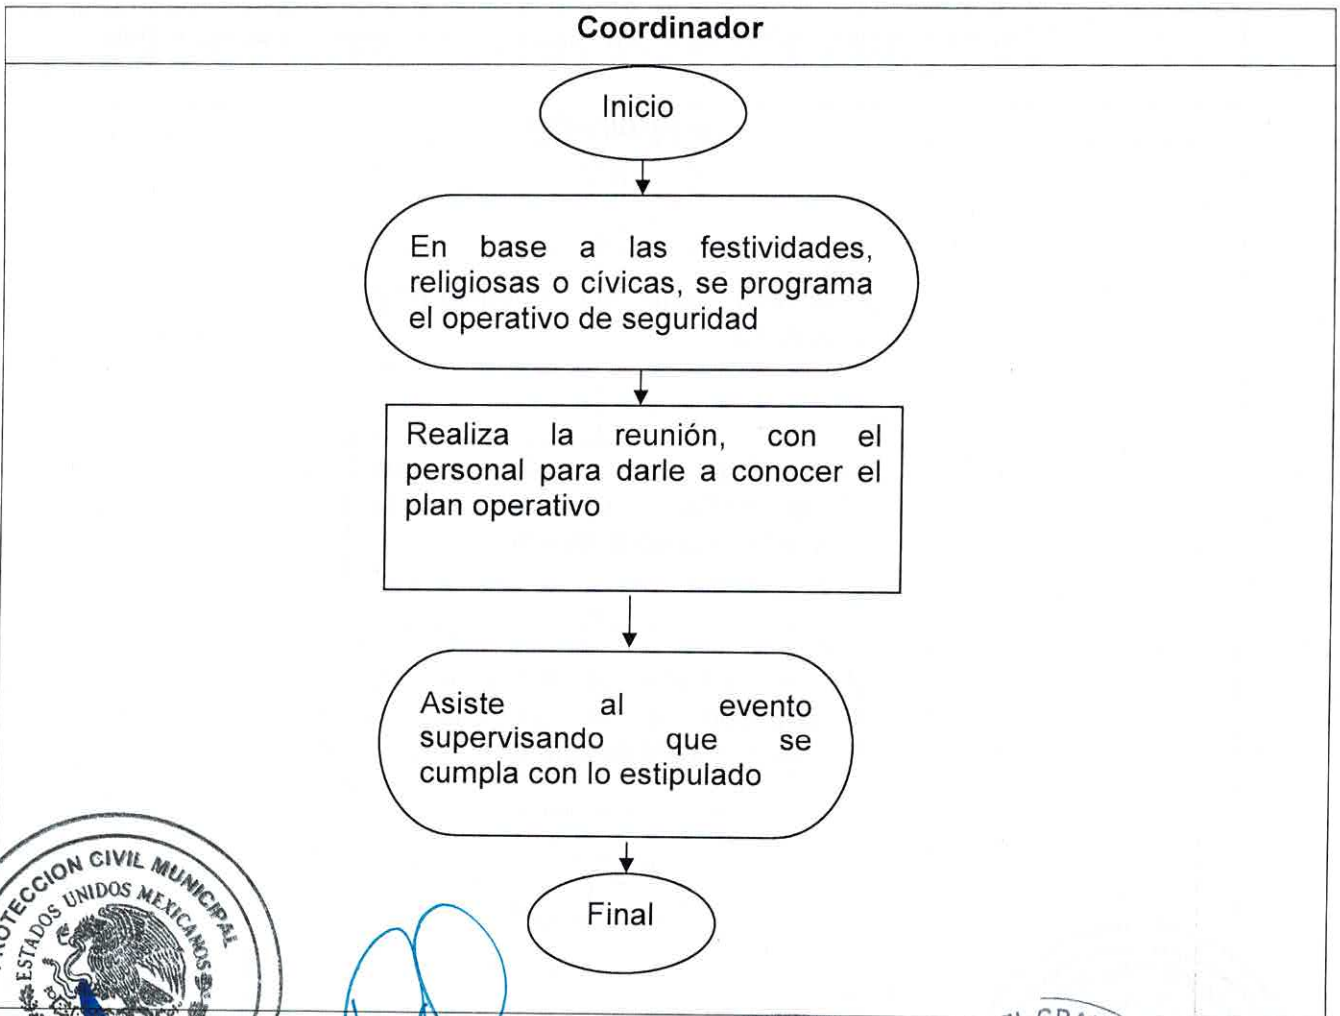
Coordinador

Inicio

En base a las festividades, religiosas o cívicas, se programa el operativo de seguridad

Realiza la reunión, con el personal para darle a conocer el plan operativo

Asiste al evento supervisando que se cumpla con lo estipulado

Final

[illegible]TECCION CIVIL MUNICIPAL
ESTADOS UNIDOS MEXICANOS

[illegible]